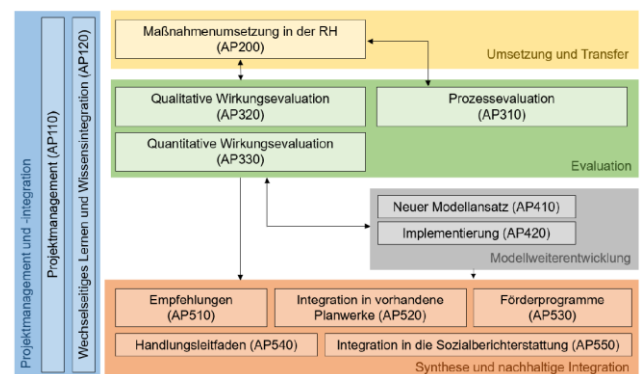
Projektmanagement und -integration

Projektmanagement (AP110)

Wechselseitiges Lernen und Wissensintegration (AP120)

Maßnahmenumsetzung in der RH
(AP200)

Umsetzung und Transfer

Qualitative Wirkungsevaluation
(AP320)

Prozessevaluation
(AP310)

Quantitative Wirkungsevaluation
(AP330)

Evaluation

Neuer Modellansatz (AP410)

Implementierung (AP420)

Modellweiterentwicklung

Empfehlungen
(AP510)

Integration in vorhandene Planwerke (AP520)

Förderprogramme
(AP530)

Handlungsleitfaden (AP540)

Integration in die Sozialberichterstattung (AP550)

Synthese und nachhaltige Integration